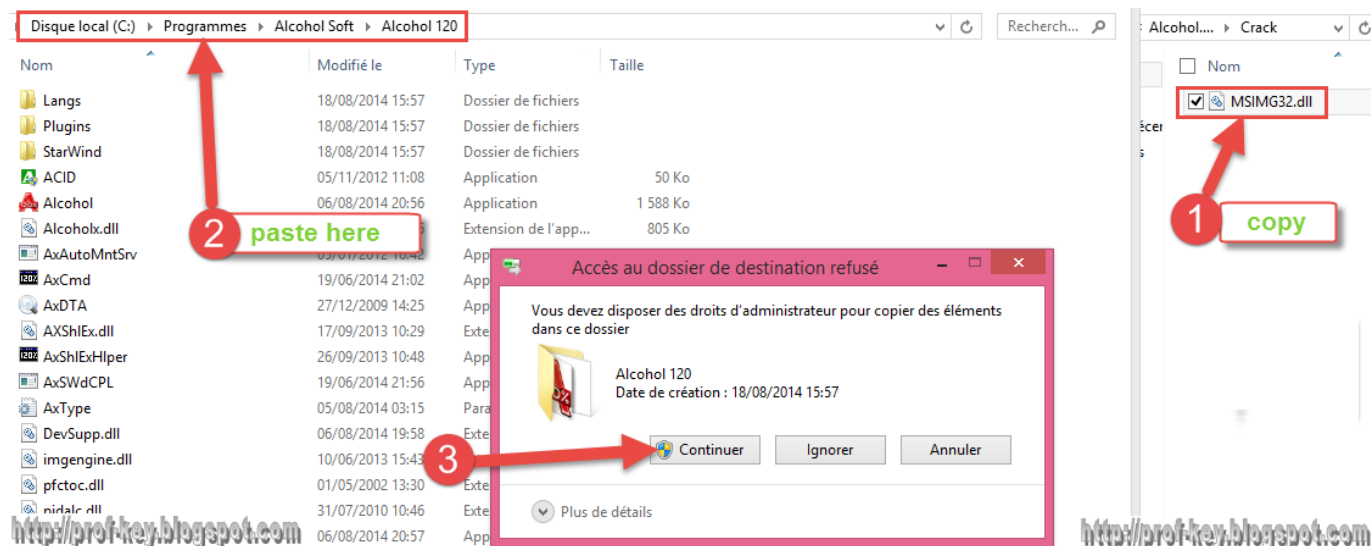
Disque local (C:) ▸ Programmes ▸ Alcohol Soft ▸ Alcohol 120

Recherch...

Alcohol.... ▸ Crack

Nom | Modifié le | Type | Taille

| Nom | Modifié le | Type | Taille |
|---|---|---|---|
| Langs | 18/08/2014 15:57 | Dossier de fichiers | |
| Plugins | 18/08/2014 15:57 | Dossier de fichiers | |
| StarWind | 18/08/2014 15:57 | Dossier de fichiers | |
| ACID | 05/11/2012 11:08 | Application | 50 Ko |
| Alcohol | 06/08/2014 20:56 | Application | 1 588 Ko |
| Alcoholx.dll | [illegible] | Extension de l'app... | 805 Ko |
| AxAutoMntSrv | 05/01/2012 16:42 | App | |
| AxCmd | 19/06/2014 21:02 | App | |
| AxDTA | 27/12/2009 14:25 | App | |
| AXShlEx.dll | 17/09/2013 10:29 | Exte | |
| AxShlExHlper | 26/09/2013 10:48 | App | |
| AxSWdCPL | 19/06/2014 21:56 | App | |
| AxType | 05/08/2014 03:15 | Para | |
| DevSupp.dll | 06/08/2014 19:58 | Exte | |
| imgengine.dll | 10/06/2013 15:43 | Exte | |
| pfctoc.dll | 01/05/2002 13:30 | Exte | |
| pidalc.dll | 31/07/2010 10:46 | Exte | |
| | 06/08/2014 20:57 | App | |

Nom

MSIMG32.dll

1 copy

2 paste here

Accès au dossier de destination refusé

Vous devez disposer des droits d'administrateur pour copier des éléments dans ce dossier

Alcohol 120
Date de création : 18/08/2014 15:57

3

Continuer | Ignorer | Annuler

Plus de détails

http://prof-key.blogspot.com

http://prof-key.blogspot.com